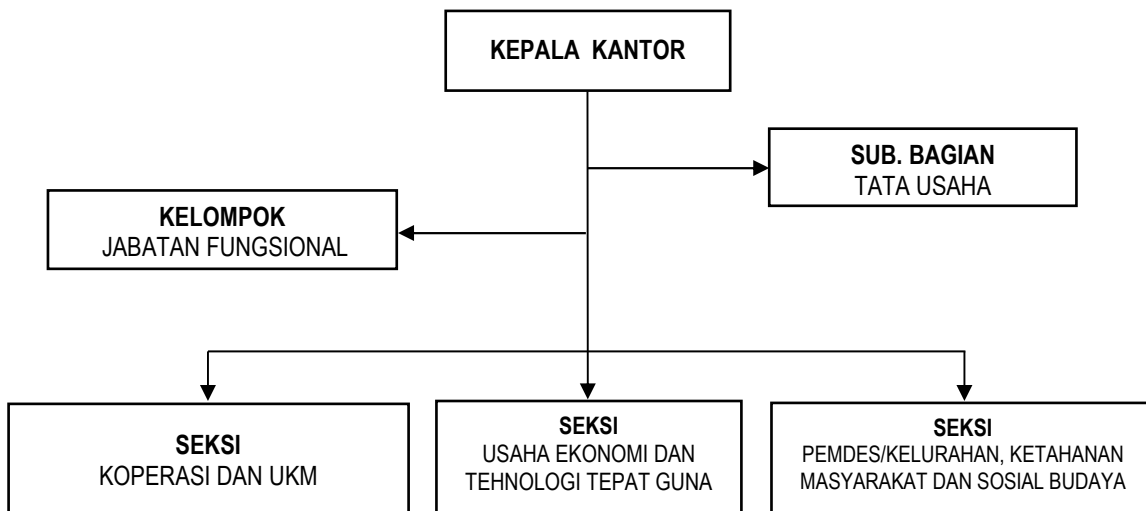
KEPALA KANTOR

SUB. BAGIAN
TATA USAHA

KELOMPOK
JABATAN FUNGSIONAL

SEKSI
KOPERASI DAN UKM

SEKSI
USAHA EKONOMI DAN TEHNOLOGI TEPAT GUNA

SEKSI
PEMDES/KELURAHAN, KETAHANAN MASYARAKAT DAN SOSIAL BUDAYA